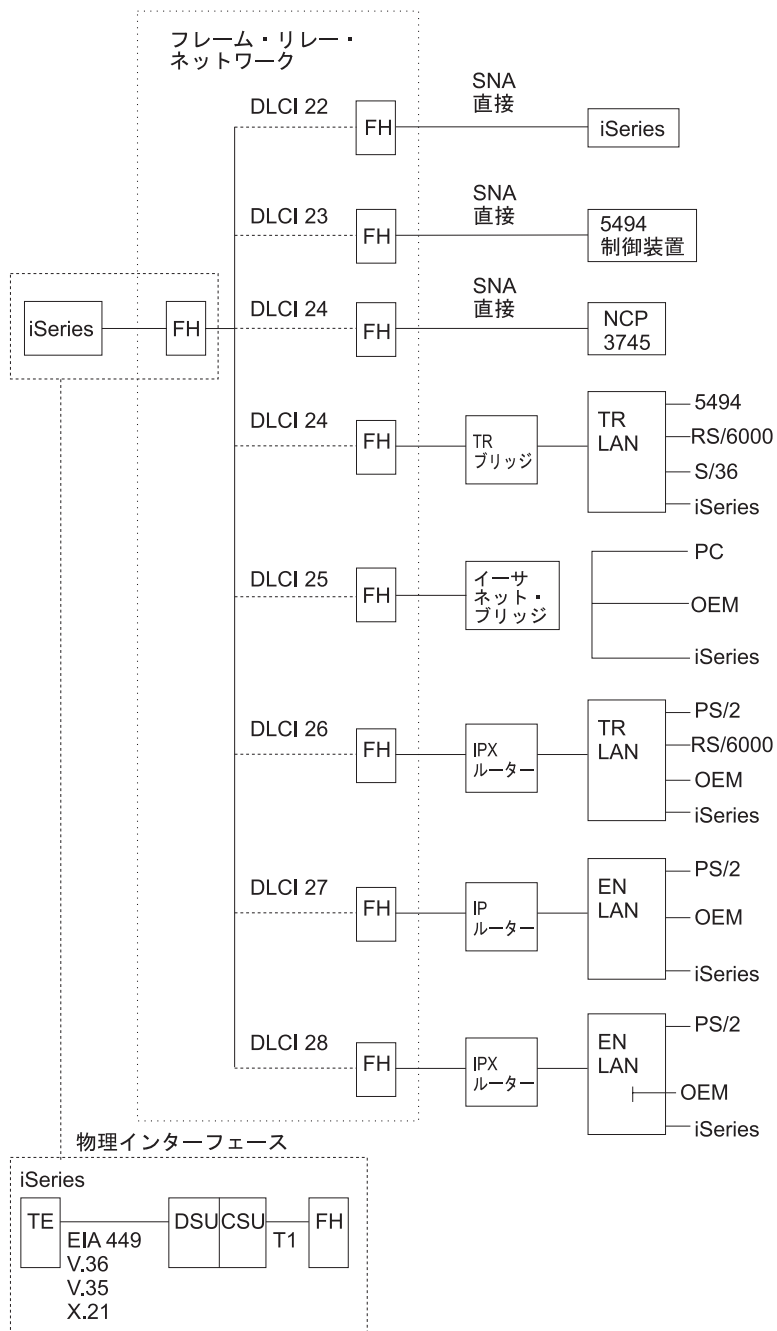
フレーム・リレー・
ネットワーク

iSeries
FH

DLCI 22
FH
SNA
直接
iSeries

DLCI 23
FH
SNA
直接
5494
制御装置

DLCI 24
FH
SNA
直接
NCP
3745

DLCI 24
FH
TR
ブリッジ
TR
LAN
5494
RS/6000
S/36
iSeries

DLCI 25
FH
イーサ
ネット・
ブリッジ
PC
OEM
iSeries

DLCI 26
FH
IPX
ルーター
TR
LAN
PS/2
RS/6000
OEM
iSeries

DLCI 27
FH
IP
ルーター
EN
LAN
PS/2
OEM
iSeries

DLCI 28
FH
IPX
ルーター
EN
LAN
PS/2
OEM
iSeries

物理インターフェース
iSeries
TE
EIA 449
V.36
V.35
X.21
DSU
CSU
T1
FH